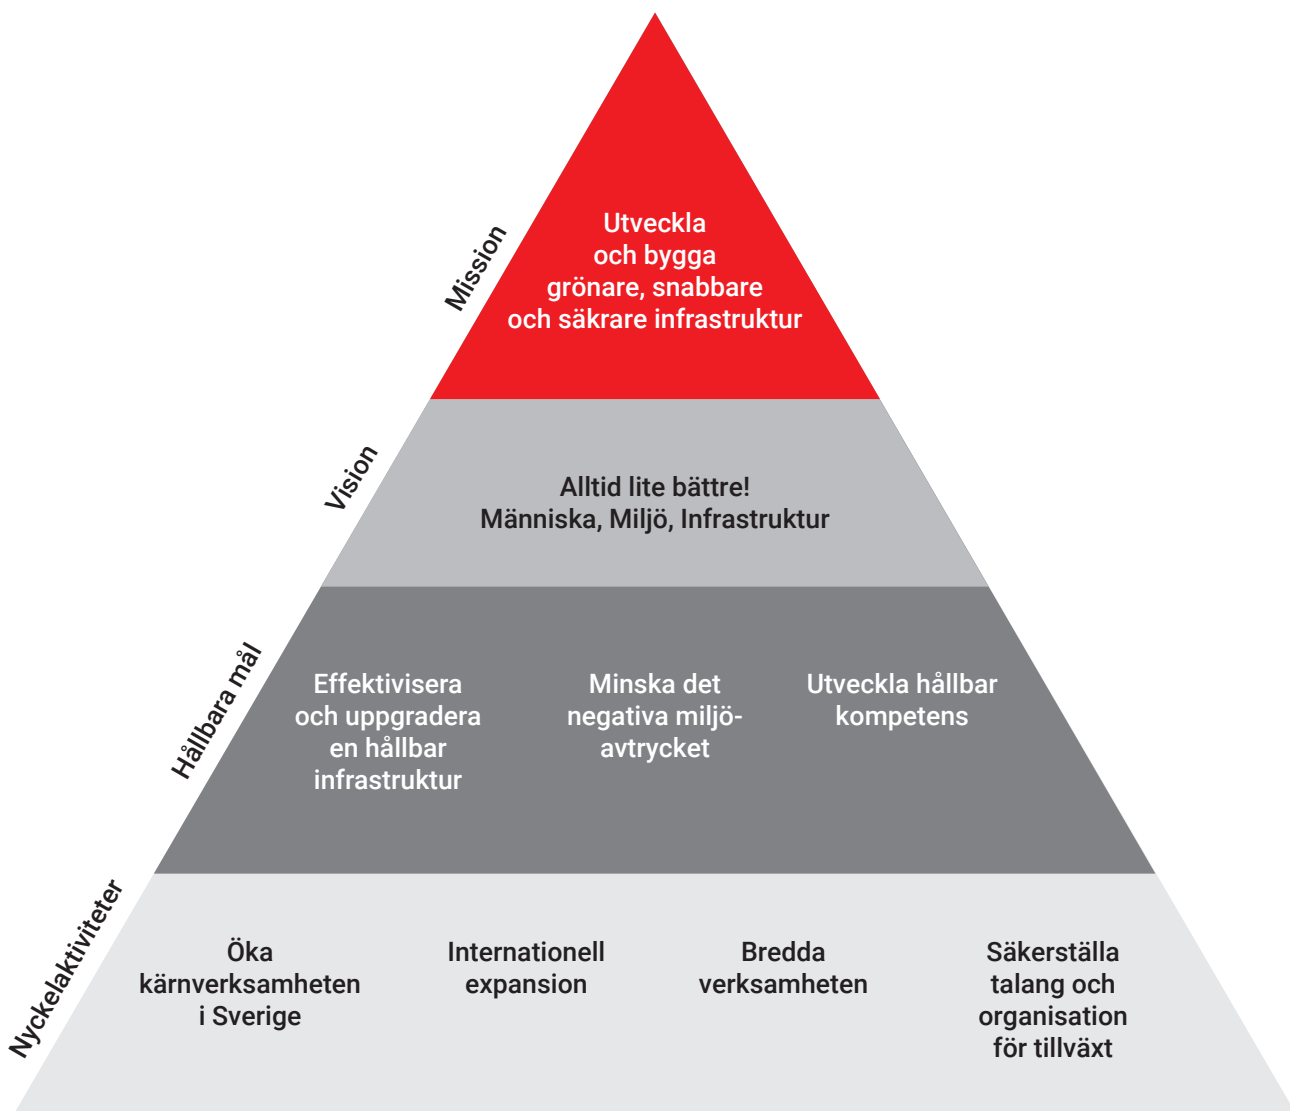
Mission

Utveckla och bygga grönare, snabbare och säkrare infrastruktur

Vision

Alltid lite bättre!
Människa, Miljö, Infrastruktur

Hållbara mål

Effektivisera och uppgradera en hållbar infrastruktur

Minska det negativa miljöavtrycket

Utveckla hållbar kompetens

Nyckelaktiviteter

Öka kärnverksamheten i Sverige

Internationell expansion

Bredda verksamheten

Säkerställa talang och organisation för tillväxt